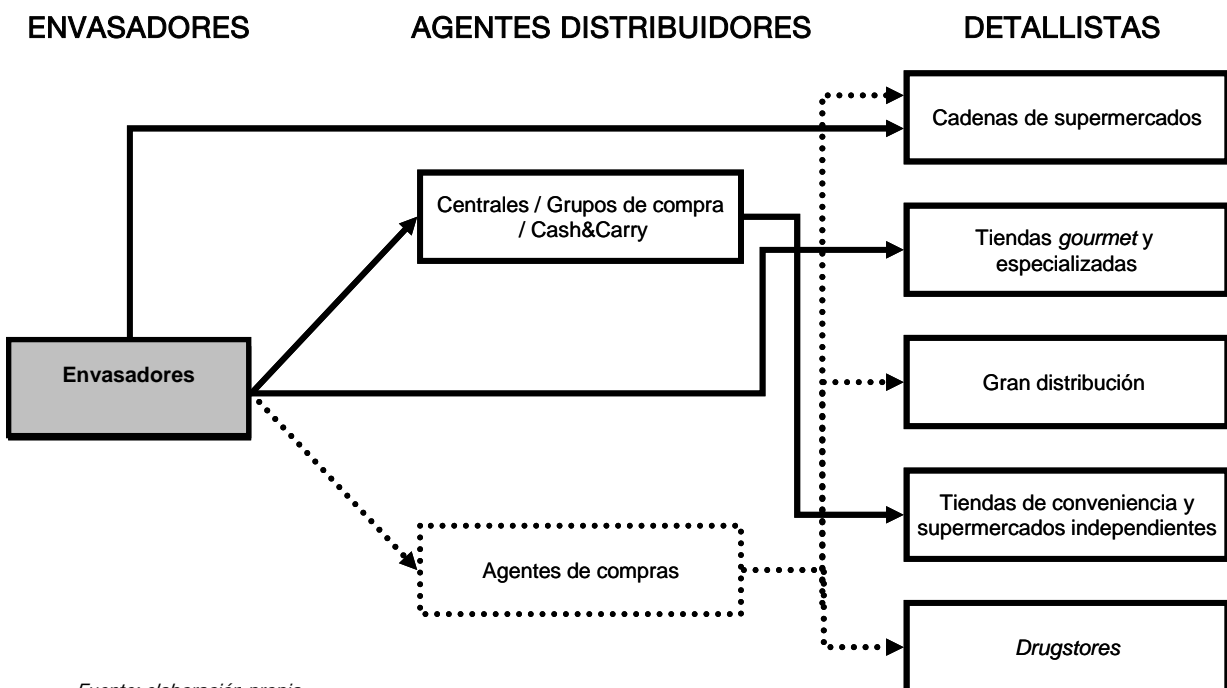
ENVASADORES

AGENTES DISTRIBUIDORES

DETALLISTAS

Cadenas de supermercados

Centrales / Grupos de compra / Cash&Carry

Tiendas gourmet y especializadas

Envasadores

Gran distribución

Tiendas de conveniencia y supermercados independientes

Agentes de compras

Drugstores

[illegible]